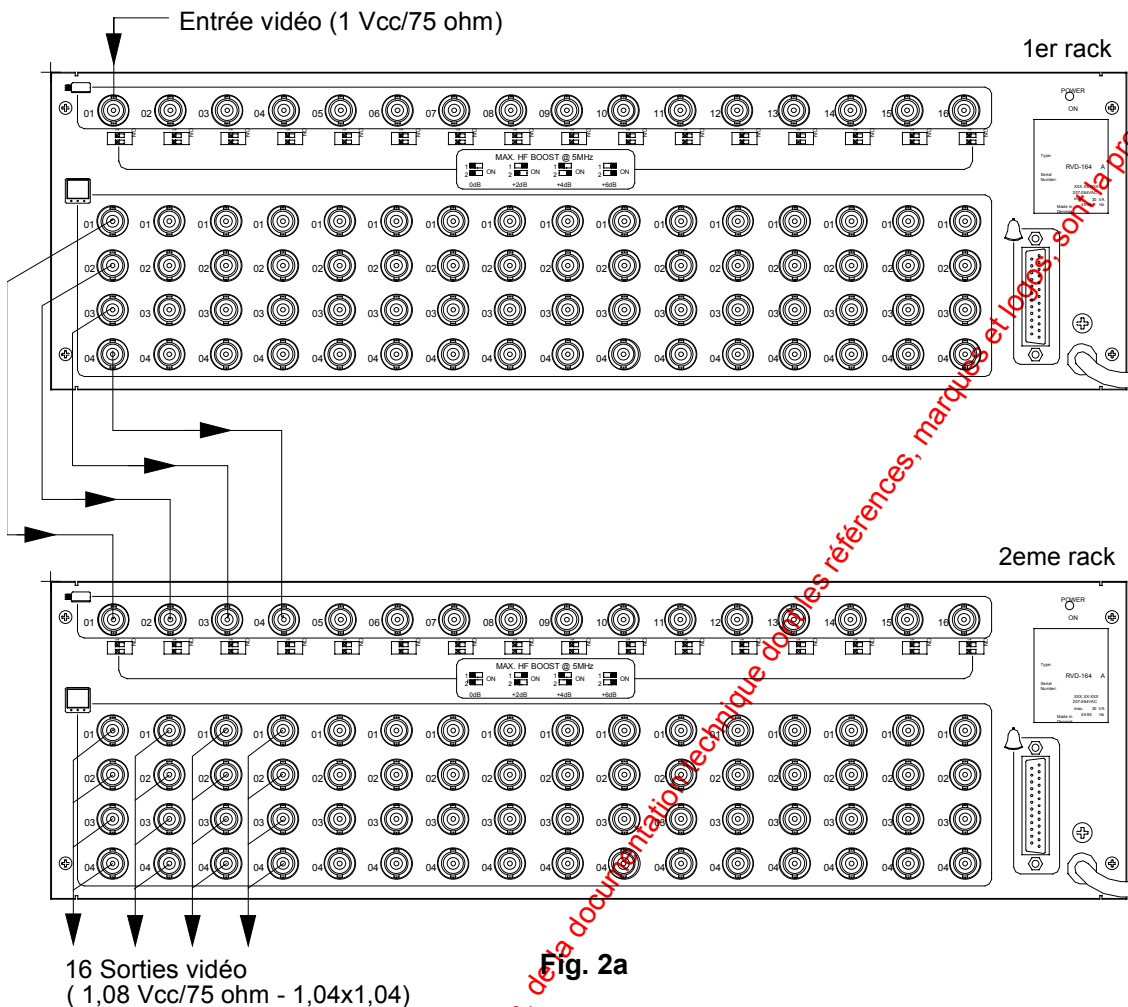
Entrée vidéo (1 Vcc/75 ohm)

1er rack

POWER
ON

01 02 03 04 05 06 07 08 09 10 11 12 13 14 15 16

MAX. HF BOOST @ 5MHz
1 2 ON 1 2 ON 1 2 ON 1 2 ON
0dB +2dB +4dB +6dB

Type: RVD-164 A
Serial Number:

01 01 01 01 01 01 01 01 01 01 01 01 01 01 01 01
02 02 02 02 02 02 02 02 02 02 02 02 02 02 02 02
03 03 03 03 03 03 03 03 03 03 03 03 03 03 03 03
04 04 04 04 04 04 04 04 04 04 04 04 04 04 04 04

2eme rack

POWER
ON

01 02 03 04 05 06 07 08 09 10 11 12 13 14 15 16

MAX. HF BOOST @ 5MHz
1 2 ON 1 2 ON 1 2 ON 1 2 ON
0dB +2dB +4dB +6dB

Type: RVD-164 A
Serial Number:
XXX.XX.XXX
207-264VAC
max. 30 VA
Made in 47/63 Hz

01 01 01 01 01 01 01 01 01 01 01 01 01 01 01 01
02 02 02 02 02 02 02 02 02 02 02 02 02 02 02 02
03 03 03 03 03 03 03 03 03 03 03 03 03 03 03 03
04 04 04 04 04 04 04 04 04 04 04 04 04 04 04 04

16 Sorties vidéo
( 1,08 Vcc/75 ohm - 1,04x1,04)

Fig. 2a

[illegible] de la documentation technique dont les références, marques et logos, sont la pro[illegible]